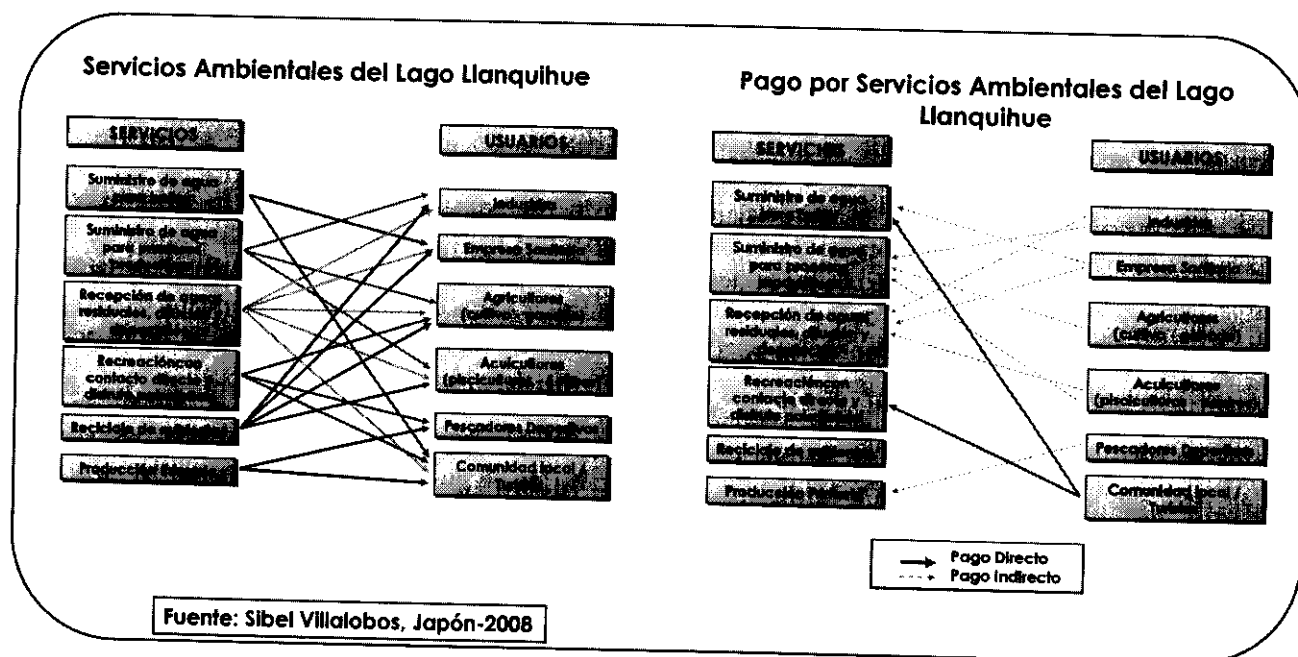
Servicios Ambientales del Lago Llanquihue

SERVICIOS

Suministro de agua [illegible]

Suministro de agua para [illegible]

Recepción de aguas residuales, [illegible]

Recreación con contacto directo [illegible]

Reciclaje de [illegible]

Producción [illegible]

USUARIOS

Industria

Empresa Sanitaria

Agricultores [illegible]

Acuicultores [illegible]

Pescadores Deportivos

Comunidad local / Turistas

Pago por Servicios Ambientales del Lago Llanquihue

SERVICIOS

Suministro de agua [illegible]

Suministro de agua para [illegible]

Recepción de aguas residuales, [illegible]

Recreación con contacto directo y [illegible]

Reciclaje de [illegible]

Producción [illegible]

USUARIOS

Industria

Empresa Sanitaria

Agricultores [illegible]

Acuicultores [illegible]

Pescadores Deportivos

Comunidad local / Turistas

Pago Directo
Pago Indirecto

Fuente: Sibel Villalobos, Japón-2008